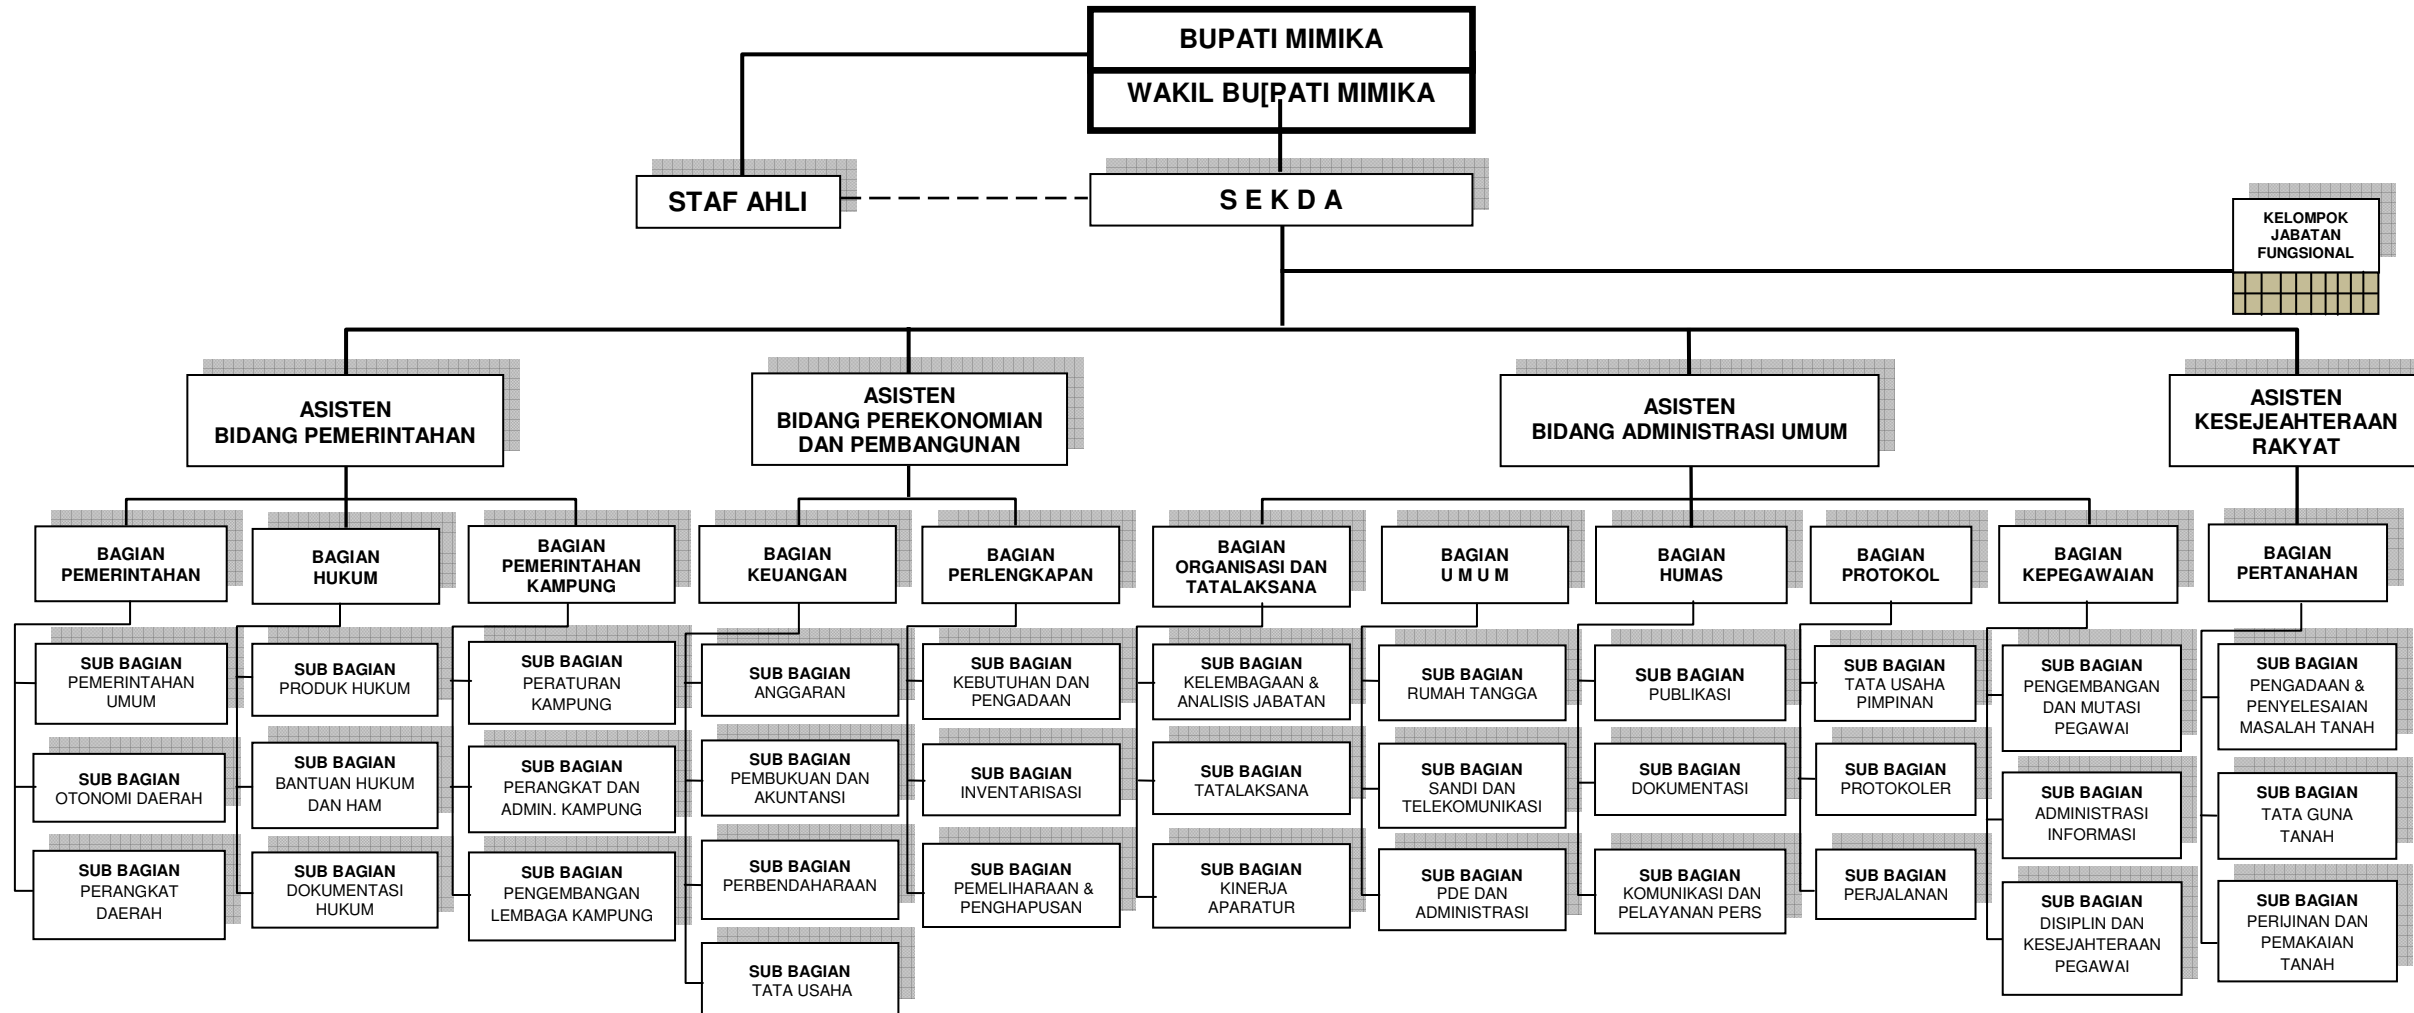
BUPATI MIMIKA

WAKIL BU[PATI MIMIKA

STAF AHLI

S E K D A

KELOMPOK JABATAN FUNGSIONAL

ASISTEN BIDANG PEMERINTAHAN

ASISTEN BIDANG PEREKONOMIAN DAN PEMBANGUNAN

ASISTEN BIDANG ADMINISTRASI UMUM

ASISTEN KESEJEAHTERAAN RAKYAT

BAGIAN PEMERINTAHAN

SUB BAGIAN PEMERINTAHAN UMUM

SUB BAGIAN OTONOMI DAERAH

SUB BAGIAN PERANGKAT DAERAH

BAGIAN HUKUM

SUB BAGIAN PRODUK HUKUM

SUB BAGIAN BANTUAN HUKUM DAN HAM

SUB BAGIAN DOKUMENTASI HUKUM

BAGIAN PEMERINTAHAN KAMPUNG

SUB BAGIAN PERATURAN KAMPUNG

SUB BAGIAN PERANGKAT DAN ADMIN. KAMPUNG

SUB BAGIAN PENGEMBANGAN LEMBAGA KAMPUNG

BAGIAN KEUANGAN

SUB BAGIAN ANGGARAN

SUB BAGIAN PEMBUKUAN DAN AKUNTANSI

SUB BAGIAN PERBENDAHARAAN

SUB BAGIAN TATA USAHA

BAGIAN PERLENGKAPAN

SUB BAGIAN KEBUTUHAN DAN PENGADAAN

SUB BAGIAN INVENTARISASI

SUB BAGIAN PEMELIHARAAN & PENGHAPUSAN

BAGIAN ORGANISASI DAN TATALAKSANA

SUB BAGIAN KELEMBAGAAN & ANALISIS JABATAN

SUB BAGIAN TATALAKSANA

SUB BAGIAN KINERJA APARATUR

BAGIAN U M U M

SUB BAGIAN RUMAH TANGGA

SUB BAGIAN SANDI DAN TELEKOMUNIKASI

SUB BAGIAN PDE DAN ADMINISTRASI

BAGIAN HUMAS

SUB BAGIAN PUBLIKASI

SUB BAGIAN DOKUMENTASI

SUB BAGIAN KOMUNIKASI DAN PELAYANAN PERS

BAGIAN PROTOKOL

SUB BAGIAN TATA USAHA PIMPINAN

SUB BAGIAN PROTOKOLER

SUB BAGIAN PERJALANAN

BAGIAN KEPEGAWAIAN

SUB BAGIAN PENGEMBANGAN DAN MUTASI PEGAWAI

SUB BAGIAN ADMINISTRASI INFORMASI

SUB BAGIAN DISIPLIN DAN KESEJAHTERAAN PEGAWAI

BAGIAN PERTANAHAN

SUB BAGIAN PENGADAAN & PENYELESAIAN MASALAH TANAH

SUB BAGIAN TATA GUNA TANAH

SUB BAGIAN PERIJINAN DAN PEMAKAIAN TANAH